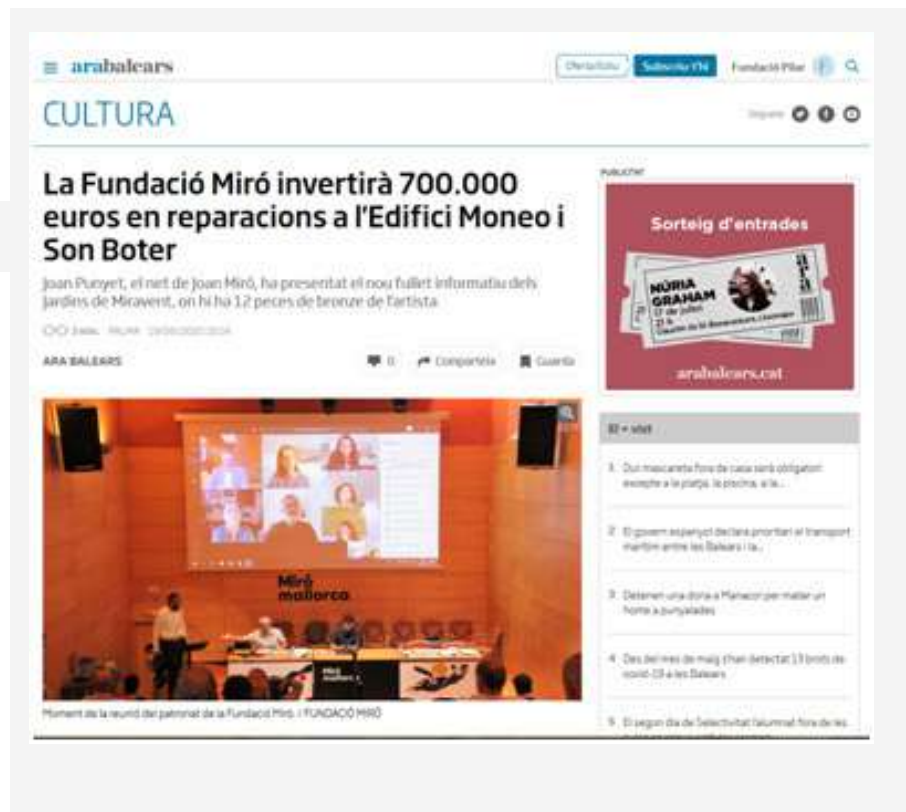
arabalears

Ofertes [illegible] Subscriu-t'hi Fundació Pilar

CULTURA

Segueix

La Fundació Miró invertirà 700.000 euros en reparacions a l'Edifici Moneo i Son Boter

Joan Punyet, el net de Joan Miró, ha presentat el nou fullet informatiu dels jardins de Miravent, on hi ha 12 peces de bronze de l'artista

3 min. PALMA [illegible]

ARA BALEARS

0 Comparteix Guarda

Miró mallorca

Miró mallorca

Moment de la reunió del patronat de la Fundació Miró. / FUNDACIÓ MIRÓ

PUBLICITAT

Sorteig d'entrades

NÚRIA GRAHAM
17 de juliol
21 h.
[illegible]

ara

arabalears.cat

El + vist

1 Dur mascareta fora de casa serà obligatori excepte a la platja, la piscina, a la...

2 El govern espanyol declara prioritari el transport marítim entre les Balears i la...

3 Detenen una dona a Manacor per matar un home a punyalades

4 Des del mes de maig s'han detectat 13 brots de covid-19 a les Balears

5 El segon dia de Selectivitat l'alumnat fora de les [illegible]